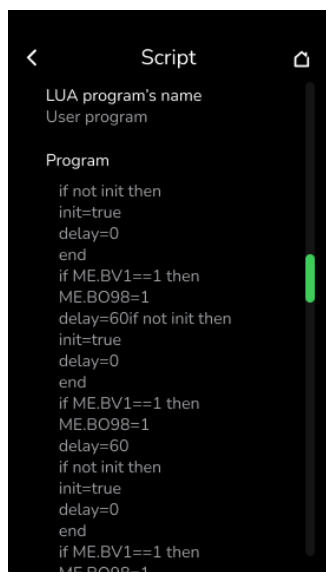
Script

LUA program's name
User program

Program

if not init then
init=true
delay=0
end
if ME.BV1==1 then
ME.BO98=1
delay=60if not init then
init=true
delay=0
end
if ME.BV1==1 then
ME.BO98=1
delay=60
if not init then
init=true
delay=0
end
if ME.BV1==1 then
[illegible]